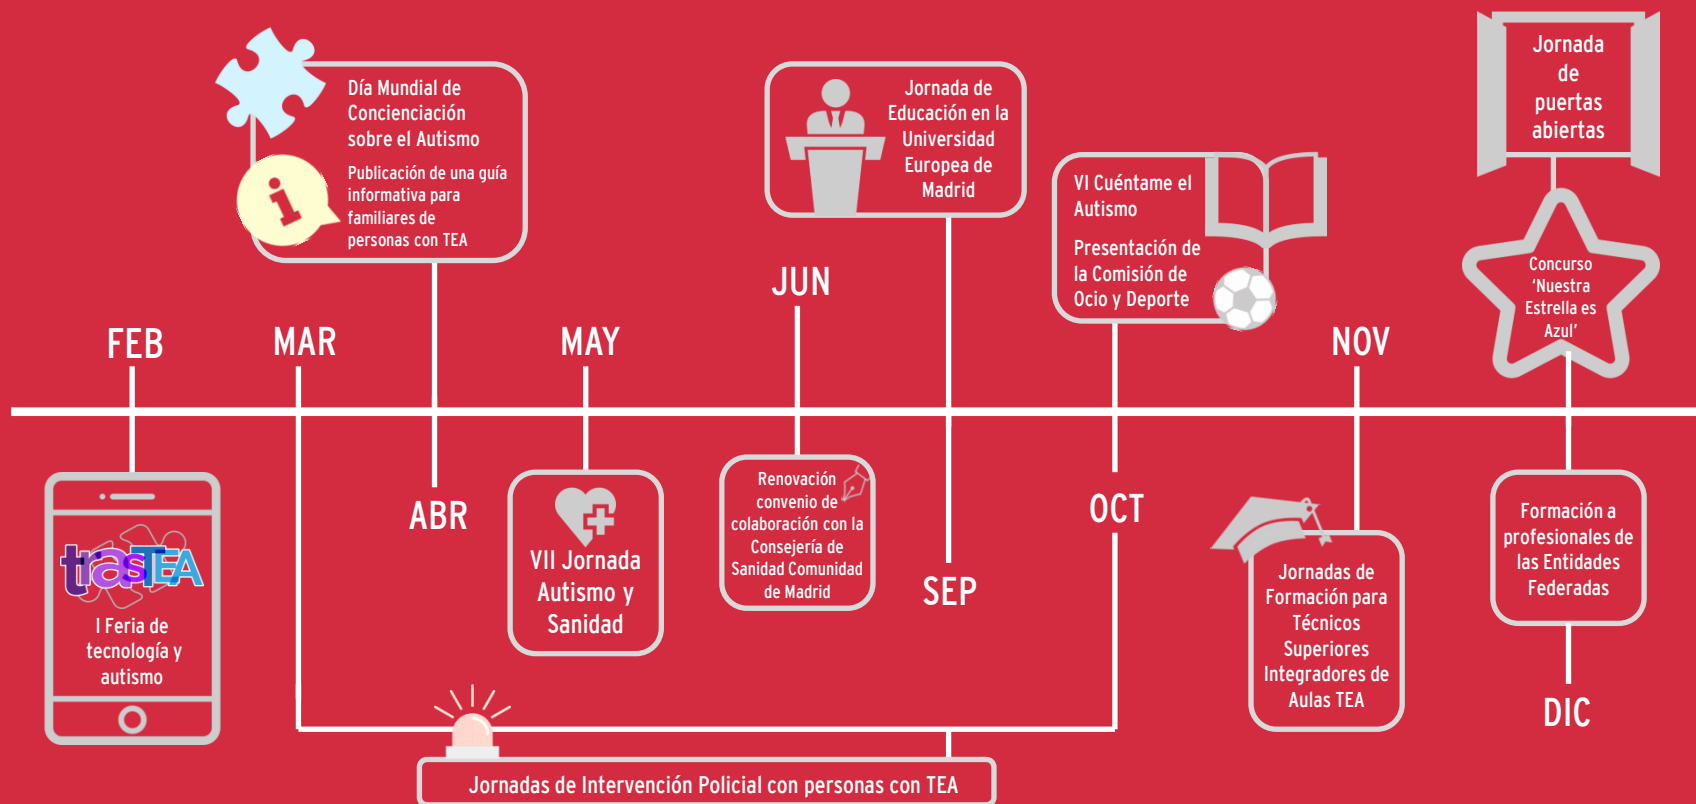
Jornada de puertas abiertas

Día Mundial de Concienciación sobre el Autismo

Publicación de una guía informativa para familiares de personas con TEA

Jornada de Educación en la Universidad Europea de Madrid

VI Cuéntame el Autismo

Presentación de la Comisión de Ocio y Deporte

Concurso 'Nuestra Estrella es Azul'

FEB

MAR

MAY

JUN

NOV

ABR

OCT

SEP

DIC

trasTEA

I Feria de tecnología y autismo

VII Jornada Autismo y Sanidad

Renovación convenio de colaboración con la Consejería de Sanidad Comunidad de Madrid

Jornadas de Formación para Técnicos Superiores Integradores de Aulas TEA

Formación a profesionales de las Entidades Federadas

Jornadas de Intervención Policial con personas con TEA